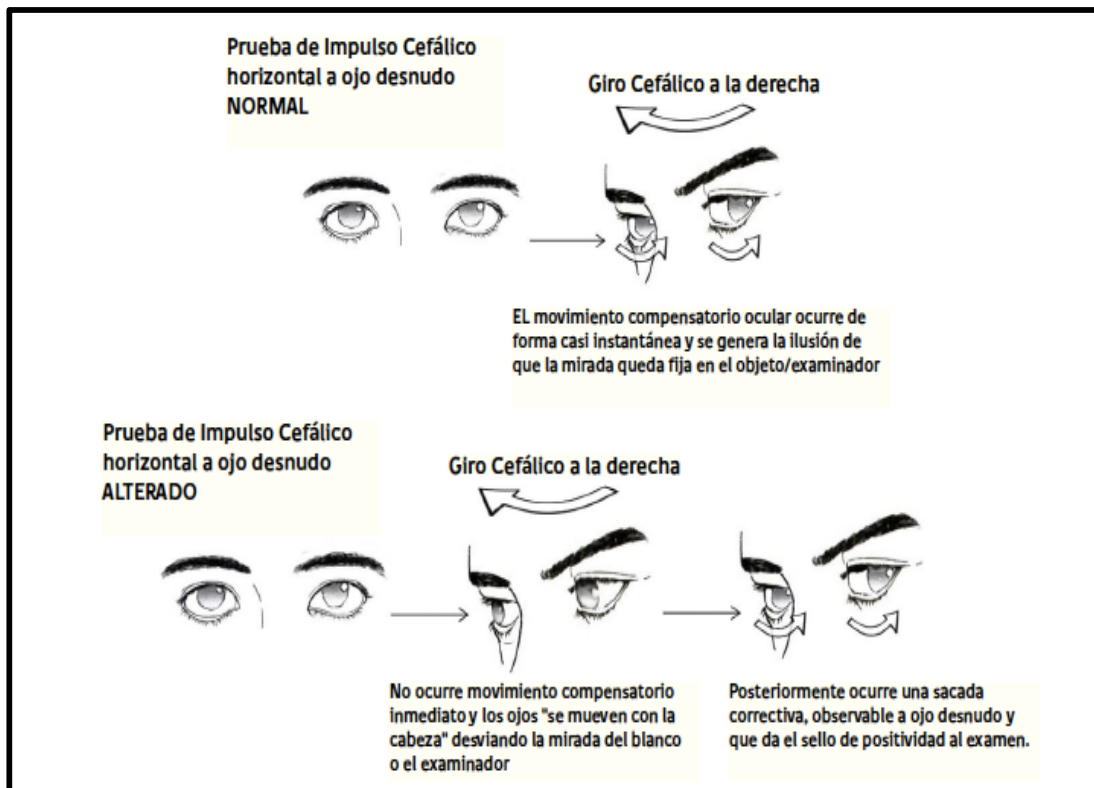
Prueba de Impulso Cefálico horizontal a ojo desnudo NORMAL

Giro Cefálico a la derecha

EL movimiento compensatorio ocular ocurre de forma casi instantánea y se genera la ilusión de que la mirada queda fija en el objeto/examinador

Prueba de Impulso Cefálico horizontal a ojo desnudo ALTERADO

Giro Cefálico a la derecha

No ocurre movimiento compensatorio inmediato y los ojos "se mueven con la cabeza" desviando la mirada del blanco o el examinador

Posteriormente ocurre una sacada correctiva, observable a ojo desnudo y que da el sello de positividad al examen.